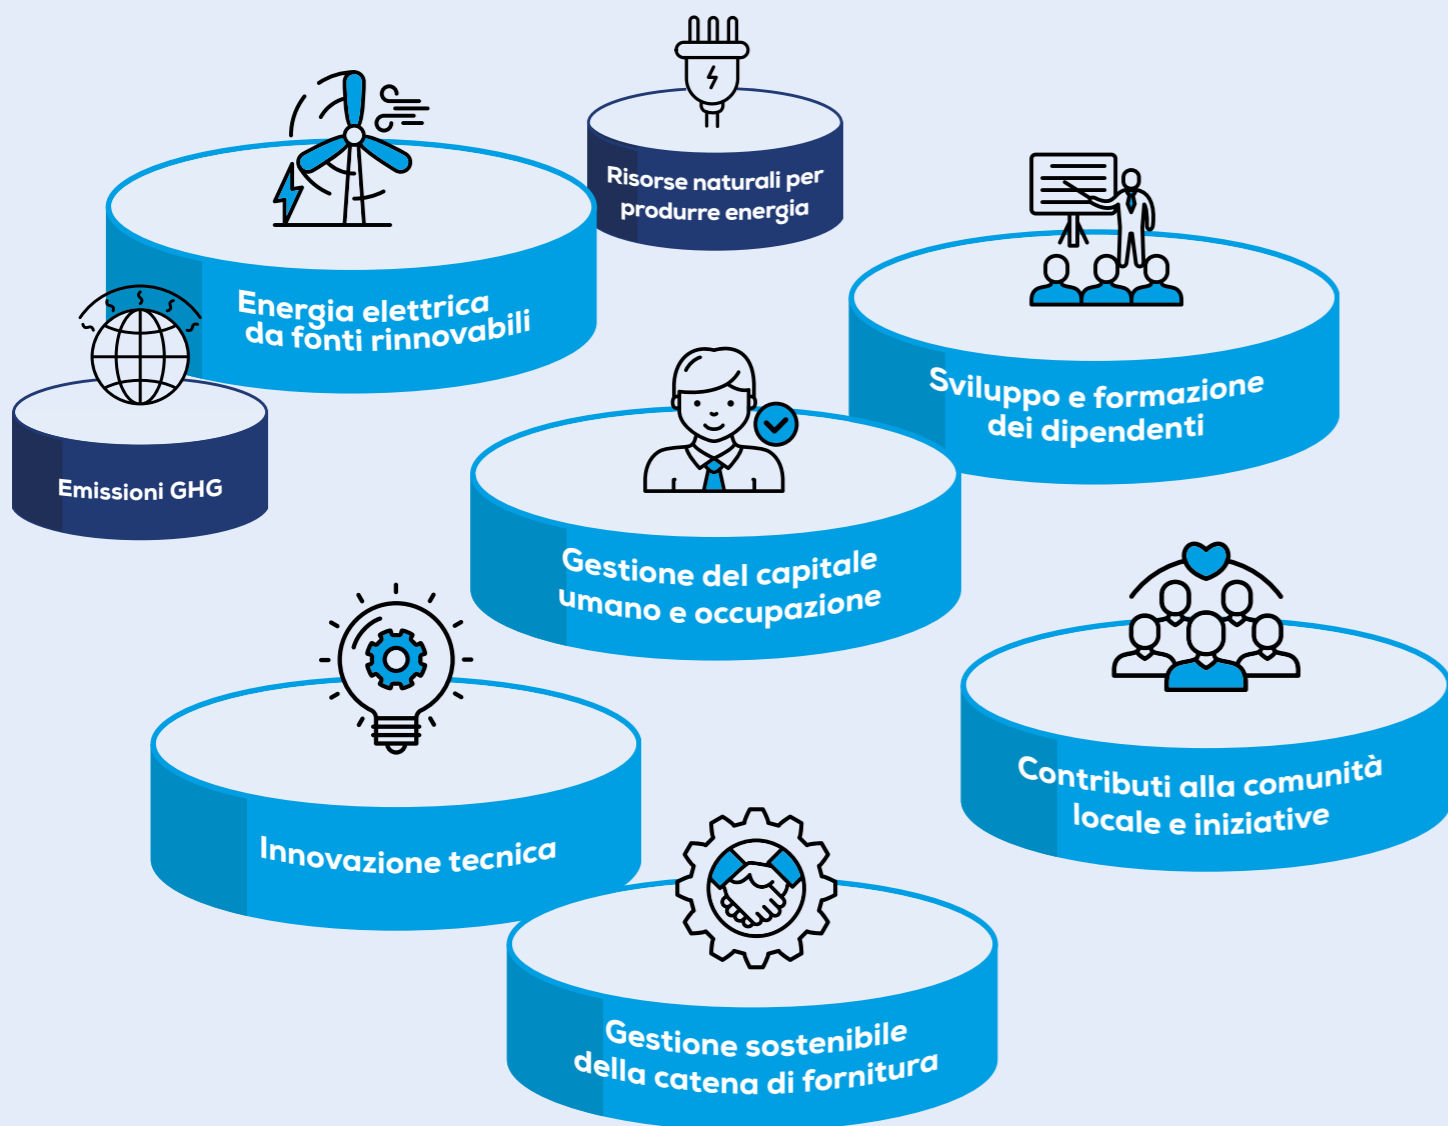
Risorse naturali per produrre energia

Energia elettrica da fonti rinnovabili

Sviluppo e formazione dei dipendenti

Emissioni GHG

Gestione del capitale umano e occupazione

Contributi alla comunità locale e iniziative

Innovazione tecnica

Gestione sostenibile della catena di fornitura